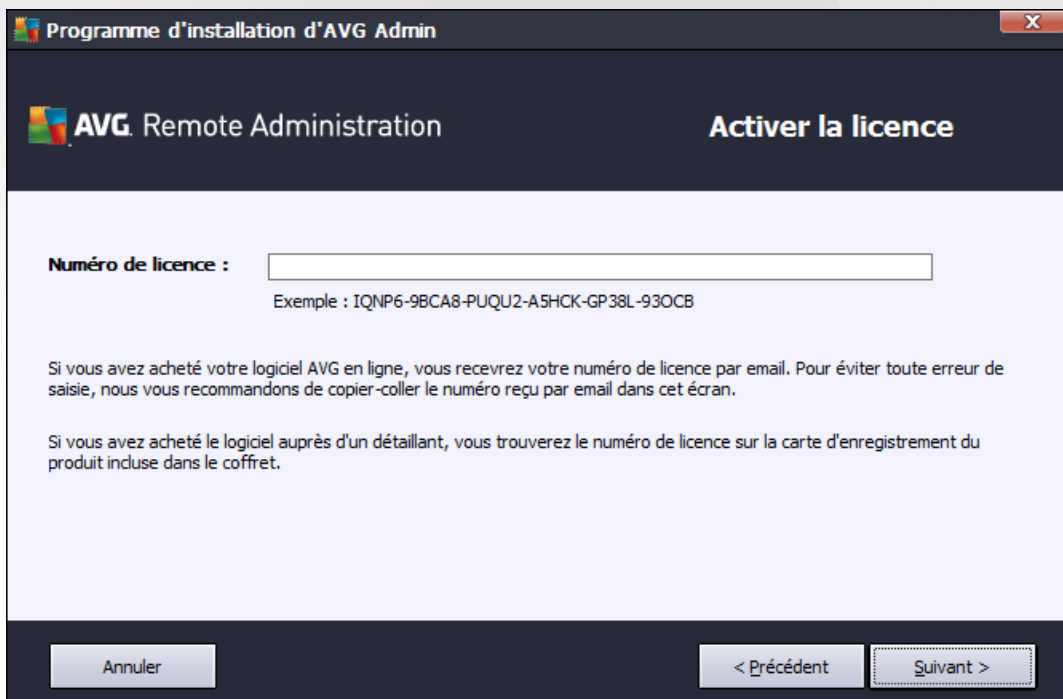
Programme d'installation d'AVG Admin

X

AVG. Remote Administration

Activer la licence

Numéro de licence :

Exemple : IQNP6-9BCA8-PUQU2-A5HCK-GP38L-93OCB

Si vous avez acheté votre logiciel AVG en ligne, vous recevrez votre numéro de licence par email. Pour éviter toute erreur de saisie, nous vous recommandons de copier-coller le numéro reçu par email dans cet écran.

Si vous avez acheté le logiciel auprès d'un détaillant, vous trouverez le numéro de licence sur la carte d'enregistrement du produit incluse dans le coffret.

Annuler

< Précédent

Suivant >